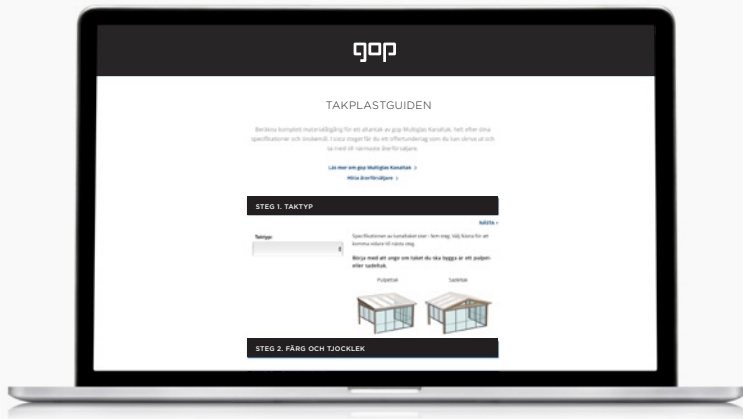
gop

TAKPLASTGUIDEN

Beräkna komplett materialåtgång för ett altantak av gop Multiglas Kanaltak, helt efter dina specifikationer och önskemål. I sista steget får du ett offertunderlag som du kan skriva ut och ta med till närmaste återförsäljare.

Läs mer om gop Multiglas Kanaltak >

Hitta återförsäljare >

STEG 1. TAKTYP

Nollställ >

Taktyp:

Specifikationen av kanaltaket sker i fem steg. Välj Nästa för att komma vidare till nästa steg.

Börja med att ange om taket du ska bygga är ett pulpet- eller sadeltak.

Pulpettak

Sadeltak

STEG 2. FÄRG OCH TJOCKLEK